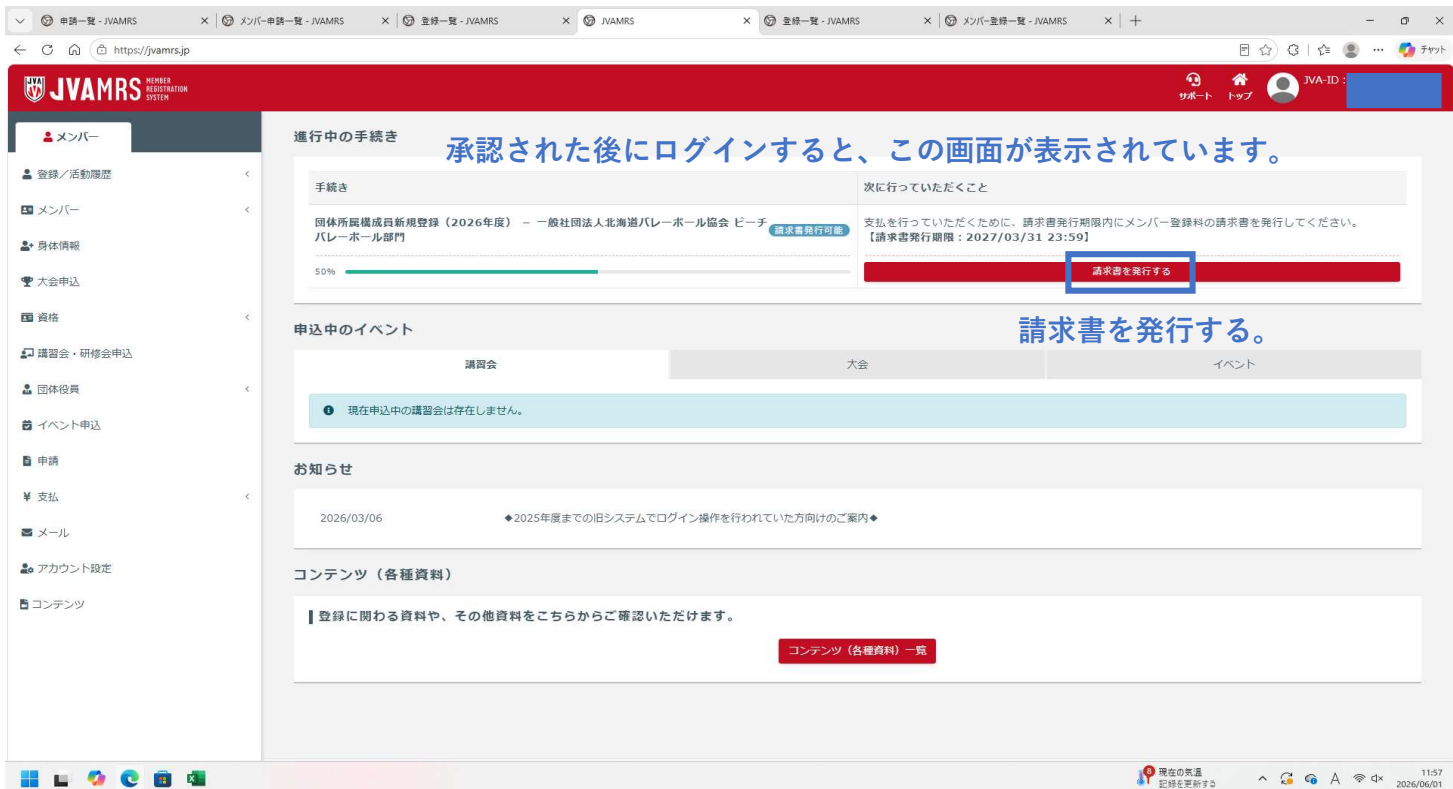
申請一覧 - JVAMRS | メンバー申請一覧 - JVAMRS | 登録一覧 - JVAMRS | JVAMRS | 登録一覧 - JVAMRS | メンバー登録一覧 - JVAMRS

https://jvamrs.jp

チャット

JVAMRS MEMBER REGISTRATION SYSTEM

サポート トップ JVA-ID :

メンバー
登録／活動履歴
メンバー
身体情報
大会申込
資格
講習会・研修会申込
団体役員
イベント申込
申請
支払
メール
アカウント設定
コンテンツ

進行中の手続き

承認された後にログインすると、この画面が表示されています。

| 手続き | 次に行っていただくこと |
|---|---|
| 団体所属構成員新規登録（2026年度） － 一般社団法人北海道バレーボール協会 ビーチバレーボール部門 請求書発行可能 50% | 支払を行っていただくために、請求書発行期限内にメンバー登録料の請求書を発行してください。【請求書発行期限：2027/03/31 23:59】 請求書を発行する |

請求書を発行する。

申込中のイベント

| 講習会 | 大会 | イベント |
|---|---|---|

現在申込中の講習会は存在しません。

お知らせ

2026/03/06 ◆2025年度までの旧システムでログイン操作を行われていた方向けのご案内◆

コンテンツ（各種資料）

登録に関わる資料や、その他資料をこちらからご確認いただけます。

コンテンツ（各種資料）一覧

現在の気温 記録を更新する

11:57 2026/06/01